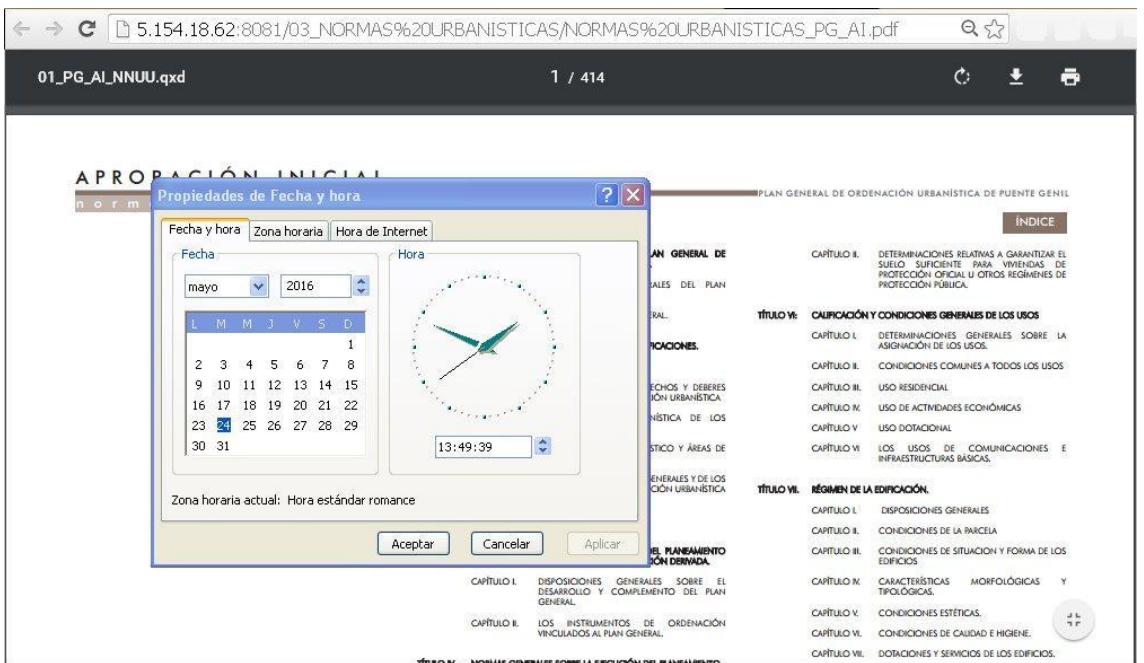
5.154.18.62:8081/03_NORMAS%20URBANISTICAS/NORMAS%20URBANISTICAS_PG_AI.pdf

01_PG_AI_NNUU.qxd

1 / 414

APROBACIÓN INICIAL
n o r m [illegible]

PLAN GENERAL DE ORDENACIÓN URBANÍSTICA DE PUENTE GENIL

ÍNDICE

Propiedades de Fecha y hora

Fecha y hora | Zona horaria | Hora de Internet

Fecha

mayo 2016

| L | M | M | J | V | S | D |
|---|---|---|---|---|---|---|
| | | | | | | 1 |
| 2 | 3 | 4 | 5 | 6 | 7 | 8 |
| 9 | 10 | 11 | 12 | 13 | 14 | 15 |
| 16 | 17 | 18 | 19 | 20 | 21 | 22 |
| 23 | 24 | 25 | 26 | 27 | 28 | 29 |
| 30 | 31 | | | | | |

Hora

13:49:39

Zona horaria actual: Hora estándar romance

Aceptar Cancelar Aplicar

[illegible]AN GENERAL DE

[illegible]ALES DEL PLAN

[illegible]ERAL.

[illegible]FICACIONES.

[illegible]ECHOS Y DEBERES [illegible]IÓN URBANÍSTICA

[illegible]NÍSTICA DE LOS

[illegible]STICO Y ÁREAS DE

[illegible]ENERALES Y DE LOS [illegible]CIÓN URBANÍSTICA

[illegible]EL PLANEAMIENTO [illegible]IÓN DERIVADA.

CAPÍTULO I. DISPOSICIONES GENERALES SOBRE EL DESARROLLO Y COMPLEMENTO DEL PLAN GENERAL.

CAPÍTULO II. LOS INSTRUMENTOS DE ORDENACIÓN VINCULADOS AL PLAN GENERAL.

TÍTULO IV. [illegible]

CAPÍTULO II. DETERMINACIONES RELATIVAS A GARANTIZAR EL SUELO SUFICIENTE PARA VIVIENDAS DE PROTECCIÓN OFICIAL U OTROS REGÍMENES DE PROTECCIÓN PÚBLICA.

TÍTULO VI. CALIFICACIÓN Y CONDICIONES GENERALES DE LOS USOS

CAPÍTULO I. DETERMINACIONES GENERALES SOBRE LA ASIGNACIÓN DE LOS USOS.

CAPÍTULO II. CONDICIONES COMUNES A TODOS LOS USOS

CAPÍTULO III. USO RESIDENCIAL

CAPÍTULO IV. USO DE ACTIVIDADES ECONÓMICAS

CAPÍTULO V USO DOTACIONAL

CAPÍTULO VI LOS USOS DE COMUNICACIONES E INFRAESTRUCTURAS BÁSICAS.

TÍTULO VII. RÉGIMEN DE LA EDIFICACIÓN.

CAPÍTULO I. DISPOSICIONES GENERALES

CAPÍTULO II. CONDICIONES DE LA PARCELA

CAPÍTULO III. CONDICIONES DE SITUACION Y FORMA DE LOS EDIFICIOS

CAPÍTULO IV. CARACTERÍSTICAS MORFOLÓGICAS Y TIPOLÓGICAS.

CAPÍTULO V. CONDICIONES ESTÉTICAS.

CAPÍTULO VI. CONDICIONES DE CALIDAD E HIGIENE.

CAPÍTULO VII. DOTACIONES Y SERVICIOS DE LOS EDIFICIOS.